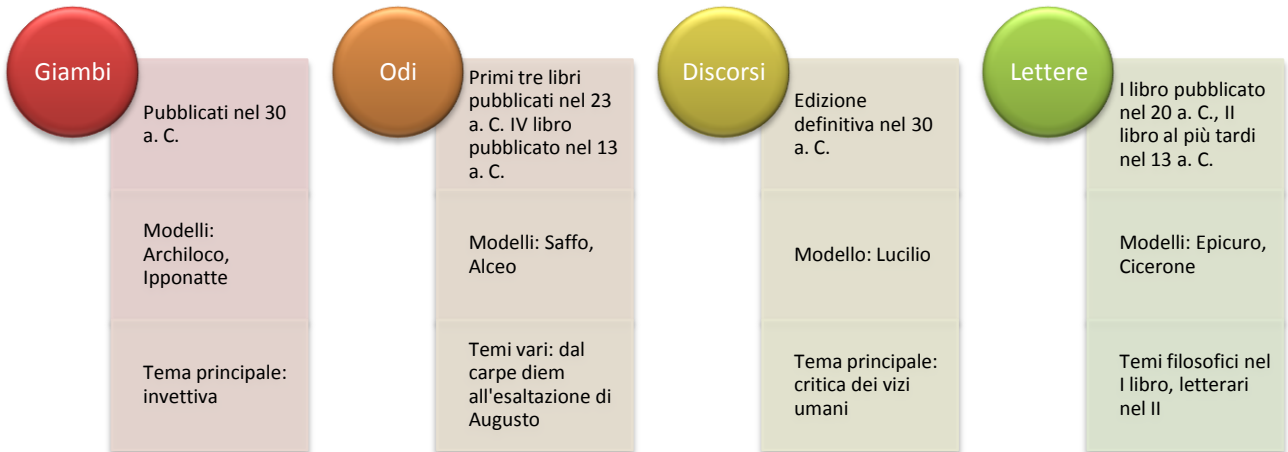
Giambi

Pubblicati nel 30 a. C.

Modelli: Archiloco, Ipponatte

Tema principale: invettiva

Odi

Primi tre libri pubblicati nel 23 a. C. IV libro pubblicato nel 13 a. C.

Modelli: Saffo, Alceo

Temi vari: dal carpe diem all'esaltazione di Augusto

Discorsi

Edizione definitiva nel 30 a. C.

Modello: Lucilio

Tema principale: critica dei vizi umani

Lettere

I libro pubblicato nel 20 a. C., II libro al più tardi nel 13 a. C.

Modelli: Epicuro, Cicerone

Temi filosofici nel I libro, letterari nel II